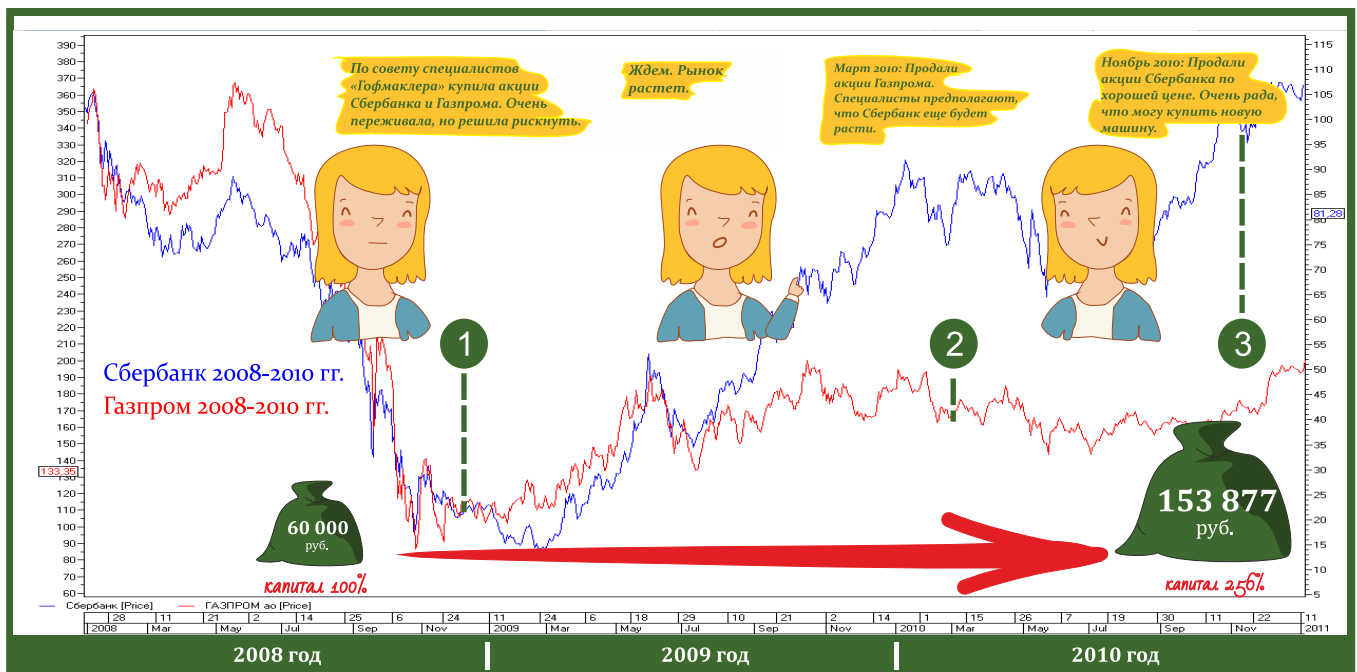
По совету специалистов «Гофмаклера» купила акции Сбербанка и Газпрома. Очень переживала, но решила рискнуть.

Ждем. Рынок растет.

Март 2010: Продали акции Газпрома. Специалисты предполагают, что Сбербанк еще будет расти.

Ноябрь 2010: Продали акции Сбербанка по хорошей цене. Очень рада, что могу купить новую машину.

1

2

3

Сбербанк 2008-2010 гг.
Газпром 2008-2010 гг.

60 000 руб.

капитал 100%

153 877 руб.

капитал 256%

390
380
370
360
350
340
330
320
310
300
290
280
270
260
250
240
230
220
210
200
190
180
170
160
150
140
133,35
130
120
110
100
90
80
70
60

115
110
105
100
95
90
85
81,28
80
75
70
65
60
55
50
45
40
35
30
25
20
15
10
5

Сбербанк [Price]   ГАЗПРОМ ао [Price]

28 | 18 | 21 | 12 | 2 | 14 | 25 | 6 | 24 | 11 | 24 | 6 | 18 | 29 | 10 | 21 | 2 | 14 | 25 | 15 | 26 | 7 | 19 | 30 | 11 | 22 | 11
2008 | Mar | May | Jul | Sep | Nov | 2009 | Mar | May | Jul | Sep | Nov | 2010 | Mar | May | Jul | Sep | Nov | 2011

2008 год | 2009 год | 2010 год